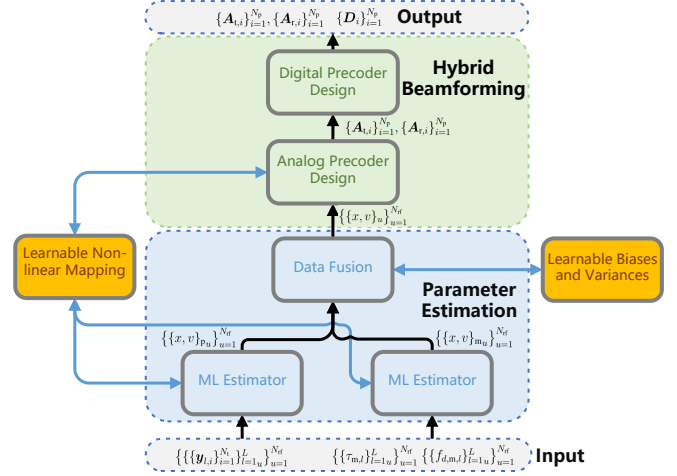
$\{\boldsymbol{A}_{\mathrm{t},i}\}_{i=1}^{N_{\mathrm{p}}}, \{\boldsymbol{A}_{\mathrm{r},i}\}_{i=1}^{N_{\mathrm{p}}}$ $\{\boldsymbol{D}_i\}_{i=1}^{N_{\mathrm{p}}}$ Output

Digital Precoder Design

Hybrid Beamforming

$\{\boldsymbol{A}_{\mathrm{t},i}\}_{i=1}^{N_{\mathrm{p}}}, \{\boldsymbol{A}_{\mathrm{r},i}\}_{i=1}^{N_{\mathrm{p}}}$

Analog Precoder Design

Learnable Non-linear Mapping

$\{\{x,v\}_u\}_{u=1}^{N_{\mathrm{rf}}}$

Data Fusion

Learnable Biases and Variances

Parameter Estimation

$\{\{x,v\}_{\mathrm{p}_u}\}_{u=1}^{N_{\mathrm{rf}}}$

$\{\{x,v\}_{\mathrm{m}_u}\}_{u=1}^{N_{\mathrm{rf}}}$

ML Estimator

ML Estimator

$\{\{\{\boldsymbol{y}_{l,i}\}_{i=1}^{N_{\mathrm{t}}}\}_{l=1_u}^{L}\}_{u=1}^{N_{\mathrm{rf}}}$ $\{\{\tau_{\mathrm{m},l}\}_{l=1_u}^{L}\}_{u=1}^{N_{\mathrm{rf}}}$ $\{\{f_{d,\mathrm{m},l}\}_{l=1_u}^{L}\}_{u=1}^{N_{\mathrm{rf}}}$ Input